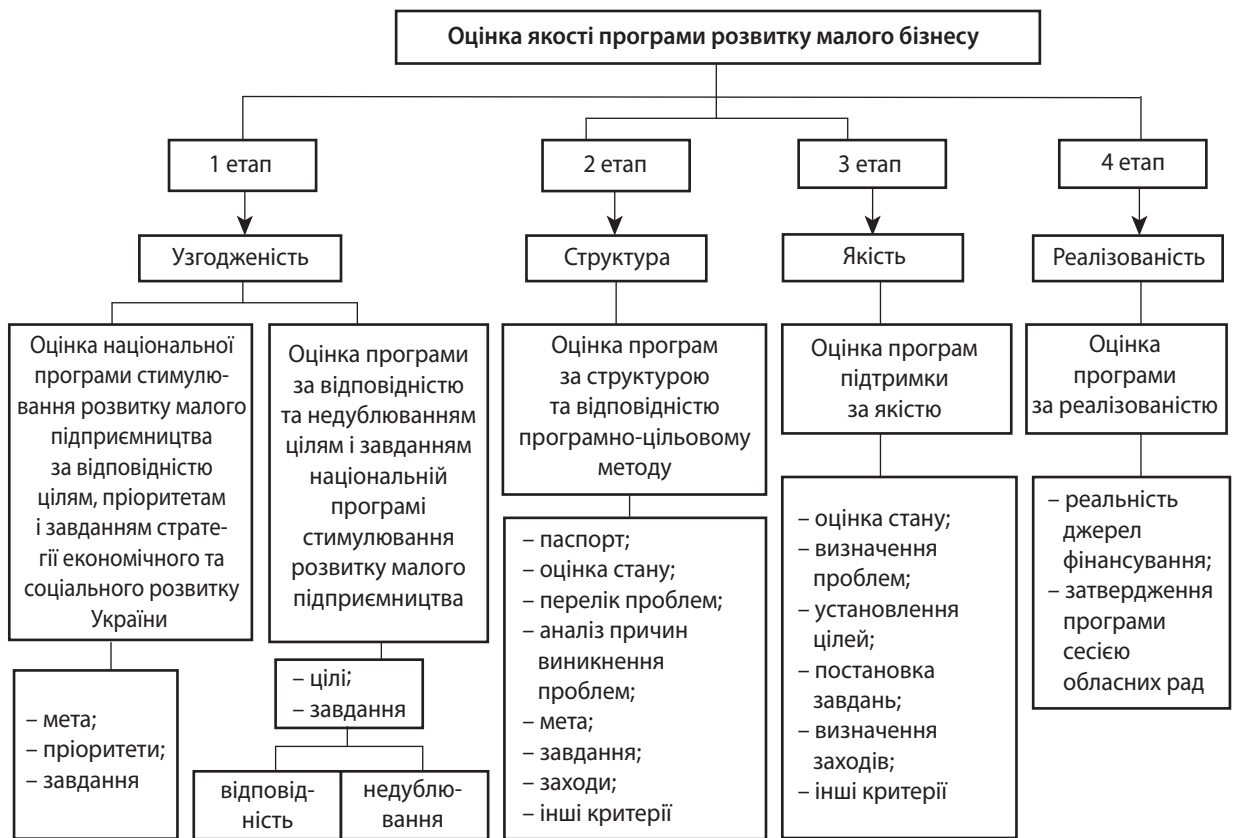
Оцінка якості програми розвитку малого бізнесу

1 етап

Узгодженість

Оцінка національної програми стимулювання розвитку малого підприємництва за відповідністю цілям, пріоритетам і завданням стратегії економічного та соціального розвитку України

– мета;
– пріоритети;
– завдання

Оцінка програми за відповідністю та недублюванням цілям і завданням національній програмі стимулювання розвитку малого підприємництва

– цілі;
– завдання

відповідність

недублювання

2 етап

Структура

Оцінка програм за структурою та відповідністю програмно-цільовому методу

– паспорт;
– оцінка стану;
– перелік проблем;
– аналіз причин виникнення проблем;
– мета;
– завдання;
– заходи;
– інші критерії

3 етап

Якість

Оцінка програм підтримки за якістю

– оцінка стану;
– визначення проблем;
– установлення цілей;
– постановка завдань;
– визначення заходів;
– інші критерії

4 етап

Реалізованість

Оцінка програми за реалізованістю

– реальність джерел фінансування;
– затвердження програми сесією обласних рад